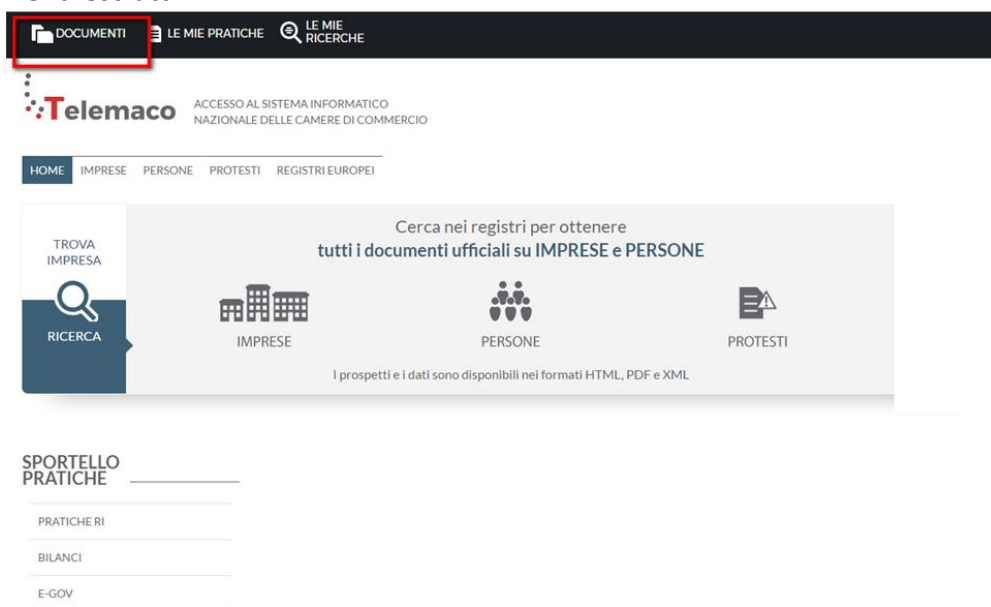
DOCUMENTI LE MIE PRATICHE LE MIE RICERCHE

Telemaco ACCESSO AL SISTEMA INFORMATICO NAZIONALE DELLE CAMERE DI COMMERCIO

HOME IMPRESE PERSONE PROTESTI REGISTRI EUROPEI

TROVA IMPRESA

RICERCA

Cerca nei registri per ottenere
tutti i documenti ufficiali su IMPRESE e PERSONE

IMPRESE

PERSONE

PROTESTI

I prospetti e i dati sono disponibili nei formati HTML, PDF e XML

SPORTELLO PRATICHE

PRATICHE RI

BILANCI

E-GOV